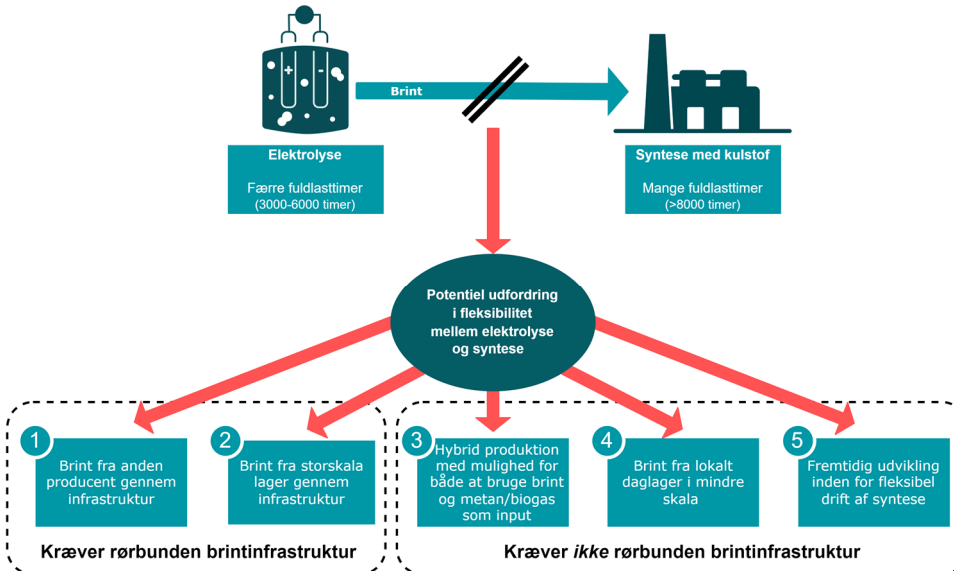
Brint

Elektrolyse

Færre fuldlasttimer (3000-6000 timer)

Syntese med kulstof

Mange fuldlasttimer (>8000 timer)

Potentiel udfordring i fleksibilitet mellem elektrolyse og syntese

1
Brint fra anden producent gennem infrastruktur

2
Brint fra storskala lager gennem infrastruktur

3
Hybrid produktion med mulighed for både at bruge brint og metan/biogas som input

4
Brint fra lokalt daglager i mindre skala

5
Fremtidig udvikling inden for fleksibel drift af syntese

Kræver rørbunden brintinfrastruktur

Kræver *ikke* rørbunden brintinfrastruktur